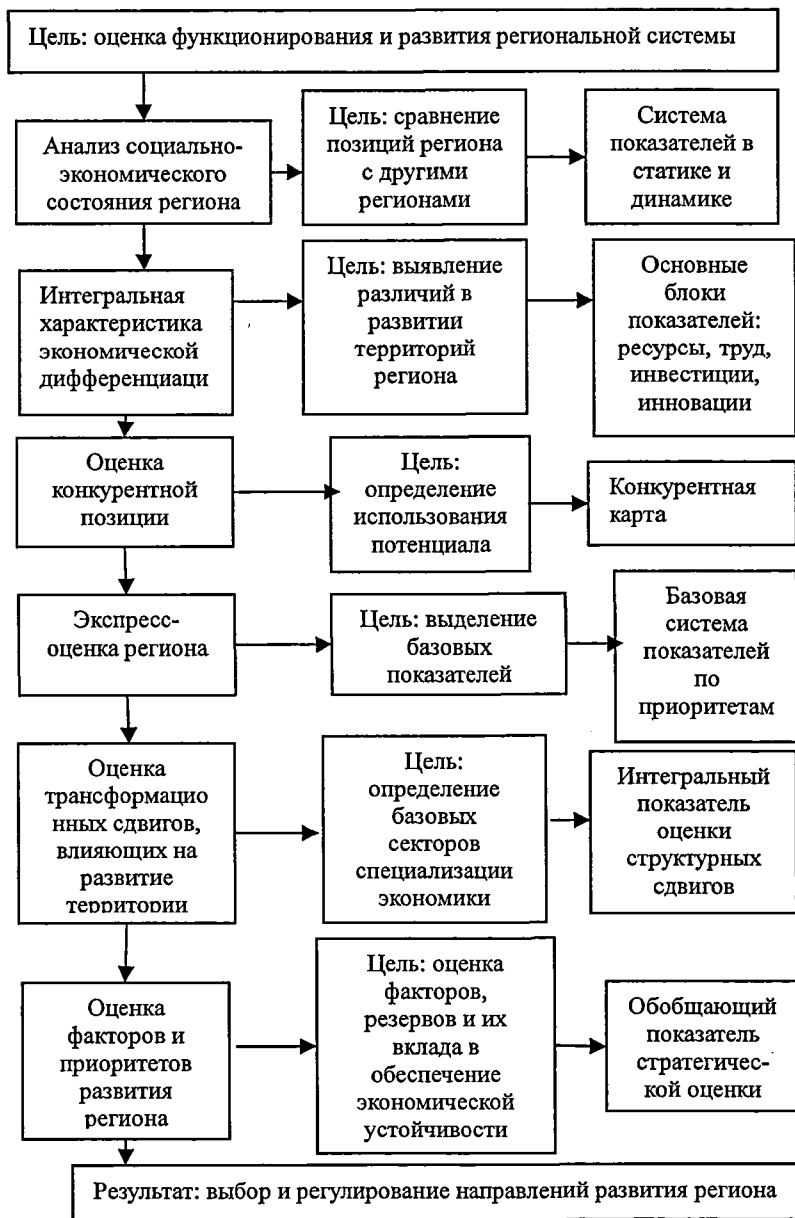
Цель: оценка функционирования и развития региональной системы

Анализ социально-экономического состояния региона

Цель: сравнение позиций региона с другими регионами

Система показателей в статике и динамике

Интегральная характеристика экономической дифференциаци

Цель: выявление различий в развитии территорий региона

Основные блоки показателей: ресурсы, труд, инвестиции, инновации

Оценка конкурентной позиции

Цель: определение использования потенциала

Конкурентная карта

Экспресс-оценка региона

Цель: выделение базовых показателей

Базовая система показателей по приоритетам

Оценка трансформационных сдвигов, влияющих на развитие территории

Цель: определение базовых секторов специализации экономики

Интегральный показатель оценки структурных сдвигов

Оценка факторов и приоритетов развития региона

Цель: оценка факторов, резервов и их вклада в обеспечение экономической устойчивости

Обобщающий показатель стратегической оценки

Результат: выбор и регулирование направлений развития региона